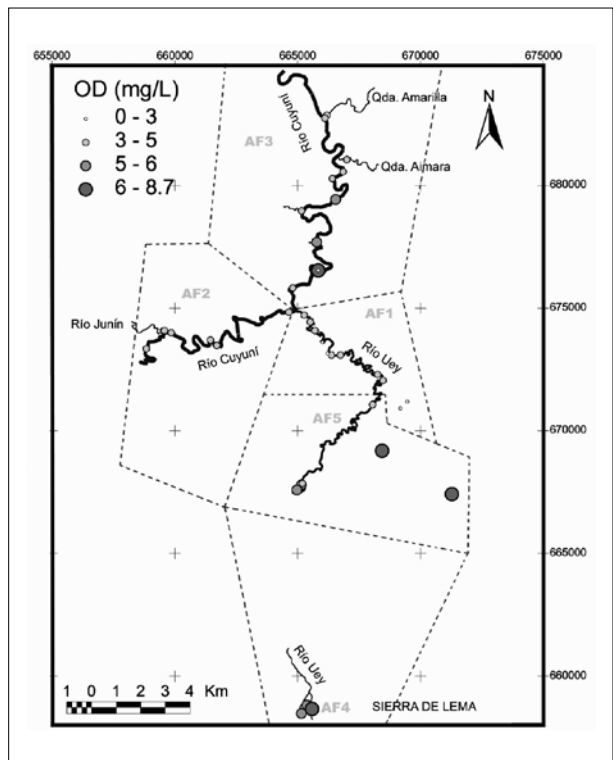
655000
660000
665000
670000
675000

OD (mg/L)
0 - 3
3 - 5
5 - 6
6 - 8.7

N

Río Cuyuní
Qda. Amarilla
Qda. Aimara
AF3
680000
AF2
675000
Río Junín
AF1
Río Cuyuní
Río Uey
AF5
670000
665000
Río Uey
660000
1 0 1 2 3 4 Km
AF4
SIERRA DE LEMA